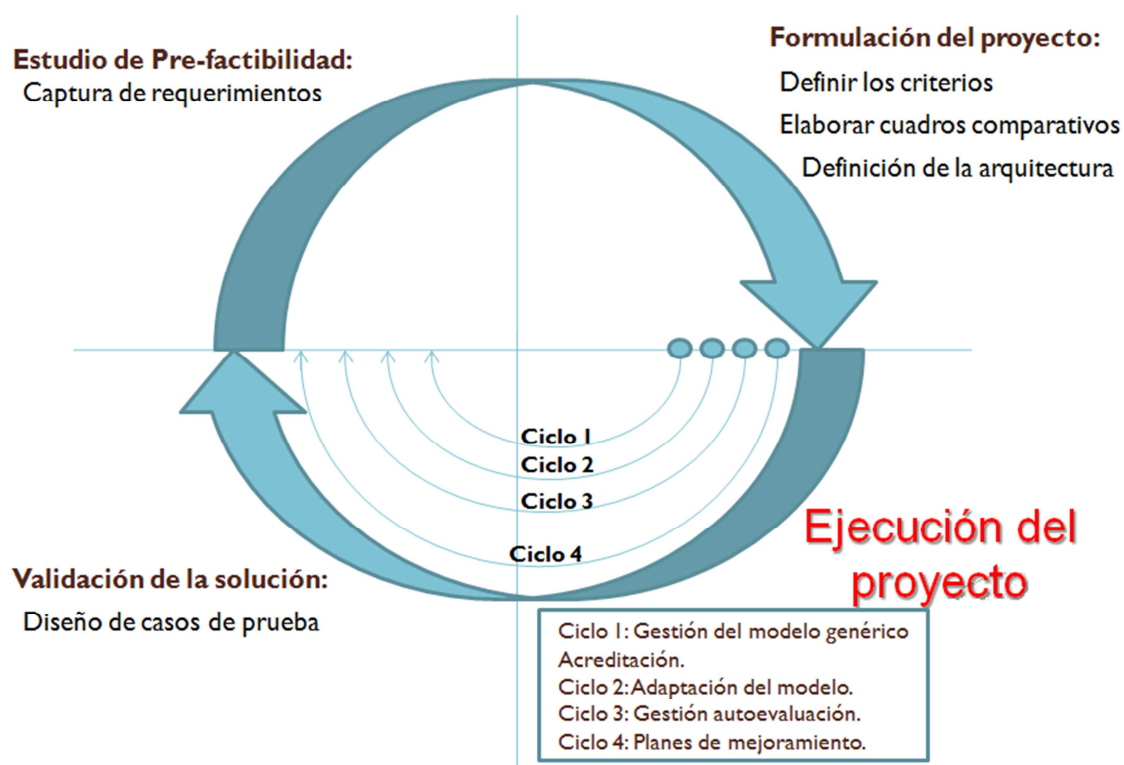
Estudio de Pre-factibilidad:
Captura de requerimientos

Formulación del proyecto:
Definir los criterios
Elaborar cuadros comparativos
Definición de la arquitectura

Ciclo 1
Ciclo 2
Ciclo 3
Ciclo 4

Ejecución del proyecto

Validación de la solución:
Diseño de casos de prueba

Ciclo 1: Gestión del modelo genérico Acreditación.
Ciclo 2: Adaptación del modelo.
Ciclo 3: Gestión autoevaluación.
Ciclo 4: Planes de mejoramiento.